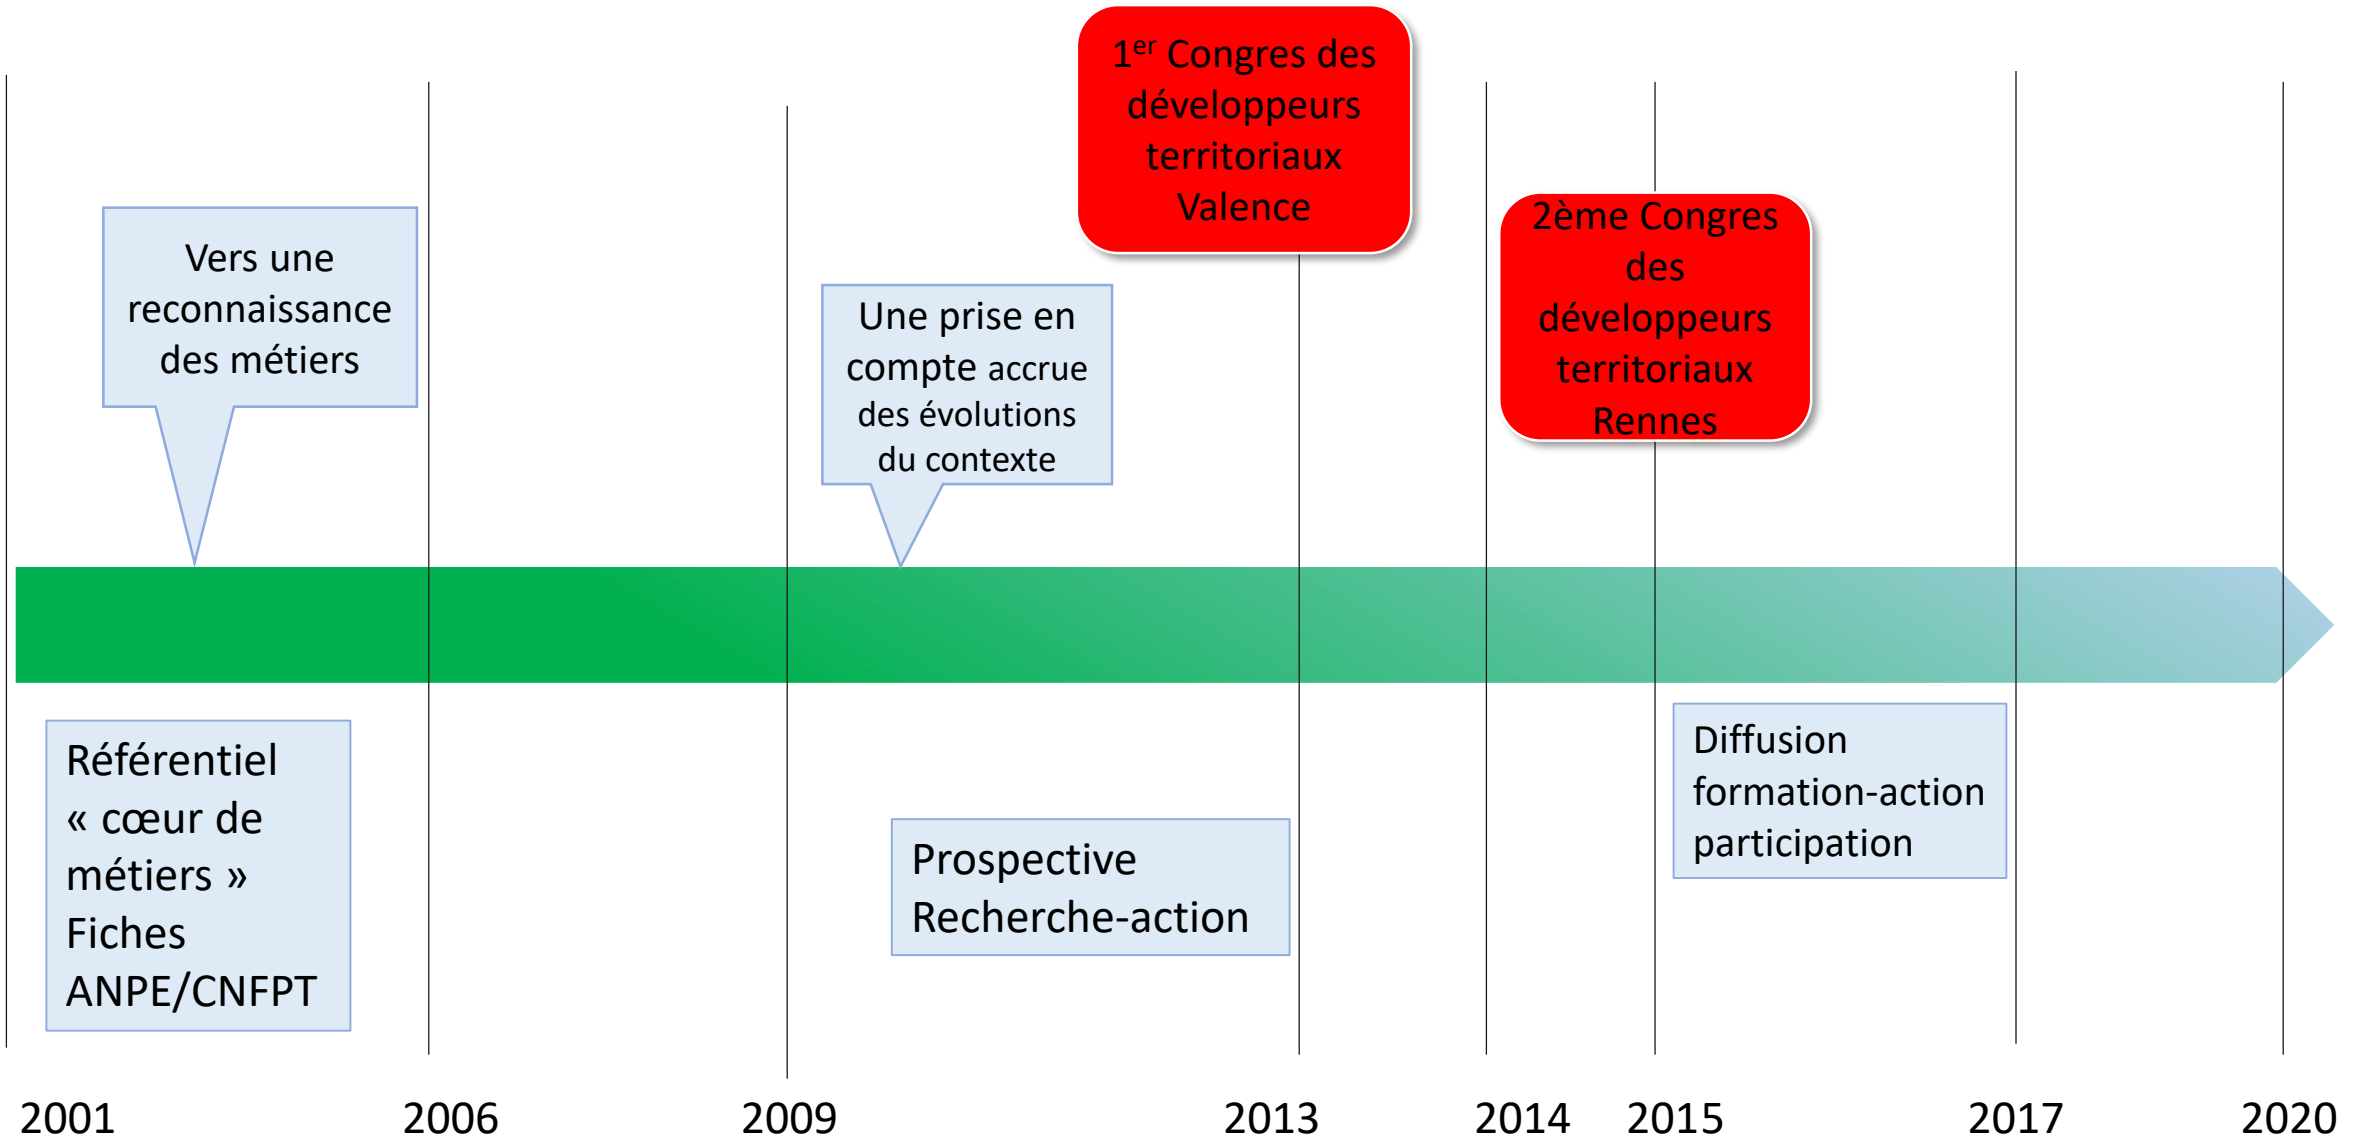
$1^{er}$ Congres des développeurs territoriaux Valence

Vers une reconnaissance des métiers

Une prise en compte accrue des évolutions du contexte

2ème Congres des développeurs territoriaux Rennes

Référentiel « cœur de métiers » Fiches ANPE/CNFPT

Prospective Recherche-action

Diffusion formation-action participation

2001 2006 2009 2013 2014 2015 2017 2020